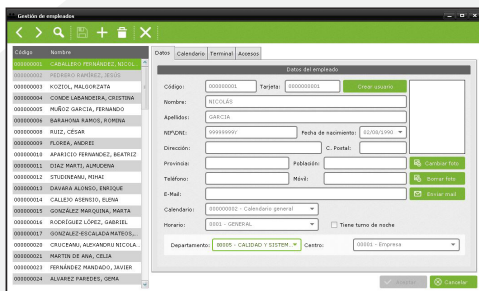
Gestión de empleados

| Código | Nombre |
|---|---|
| 000000001 | CABALLERO FERNÁNDEZ, NICOL |
| 000000001 | PEDRERO RAMÍREZ, JESÚS |
| 000000003 | KOZIOL, MALGORZATA |
| 000000004 | CONDE LABANDEIRA, CRISTINA |
| 000000005 | MUÑOZ GARCIA, FERNANDO |
| 000000006 | BARAHONA RAMOS, ROMINA |
| 000000008 | RUIZ, CÉSAR |
| 000000009 | FLOREA, ANDREI |
| 000000010 | APARICIO FERNANDEZ, BEATRIZ |
| 000000011 | DIAZ MARTI, ALMUDENA |
| 000000012 | STUDINEANU, MIHAI |
| 000000013 | DAVARA ALONSO, ENRIQUE |
| 000000014 | CALLEJO ASENSIO, ELENA |
| 000000015 | GONZÁLEZ MARQUINA, MARTA |
| 000000016 | RODRÍGUEZ LÓPEZ, GABRIEL |
| 000000017 | GONZALEZ-ESCALADA MATEOS,... |
| 000000020 | CRUCEANU, ALEXANDRU NICOLA... |
| 000000021 | MARTIN DE ANA, CELIA |
| 000000023 | FERNÁNDEZ MANDADO, JAVIER |
| 000000024 | ALVAREZ PAREDES, GEMA |

Datos Calendario Terminal Accesos

Datos del empleado

Código: 000000001 Tarjeta: 000000001 Crear usuario

Nombre: NICOLÁS

Apellidos: GARCIA

NIF/DNI: 999999999Z Fecha de nacimiento: 02/08/1990

Dirección: C. Postal:

Provincia: Población: Cambiar foto

Teléfono: Móvil: Borrar foto

E-Mail: Enviar mail

Calendario: 000000002 - Calendario general

Horario: 0001 - GENERAL Tiene turno de noche

Departamento: 00005 - CALIDAD Y SISTEM... Centro: 00001 - Empresa

Aceptar Cancelar